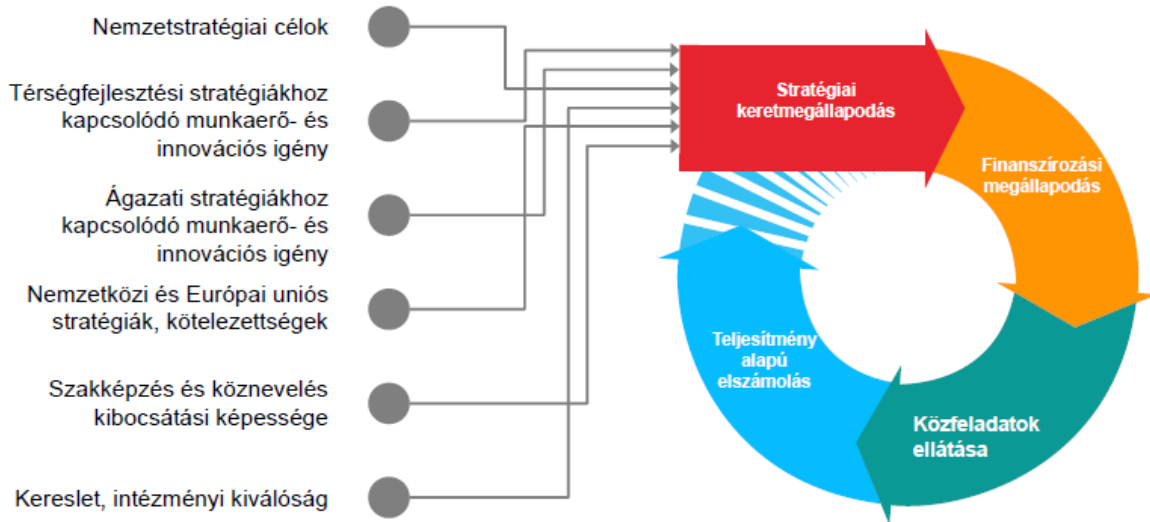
Nemzetstratégiai célok

Térségfejlesztési stratégiákhoz kapcsolódó munkaerő- és innovációs igény

Ágazati stratégiákhoz kapcsolódó munkaerő- és innovációs igény

Nemzetközi és Európai uniós stratégiák, kötelezettségek

Szakképzés és köznevelés kibocsátási képessége

Kereslet, intézményi kiválóság

Stratégiai keretmegállapodás

Finanszírozási megállapodás

Közfeladatok ellátása

Teljesítmény alapú elszámolás